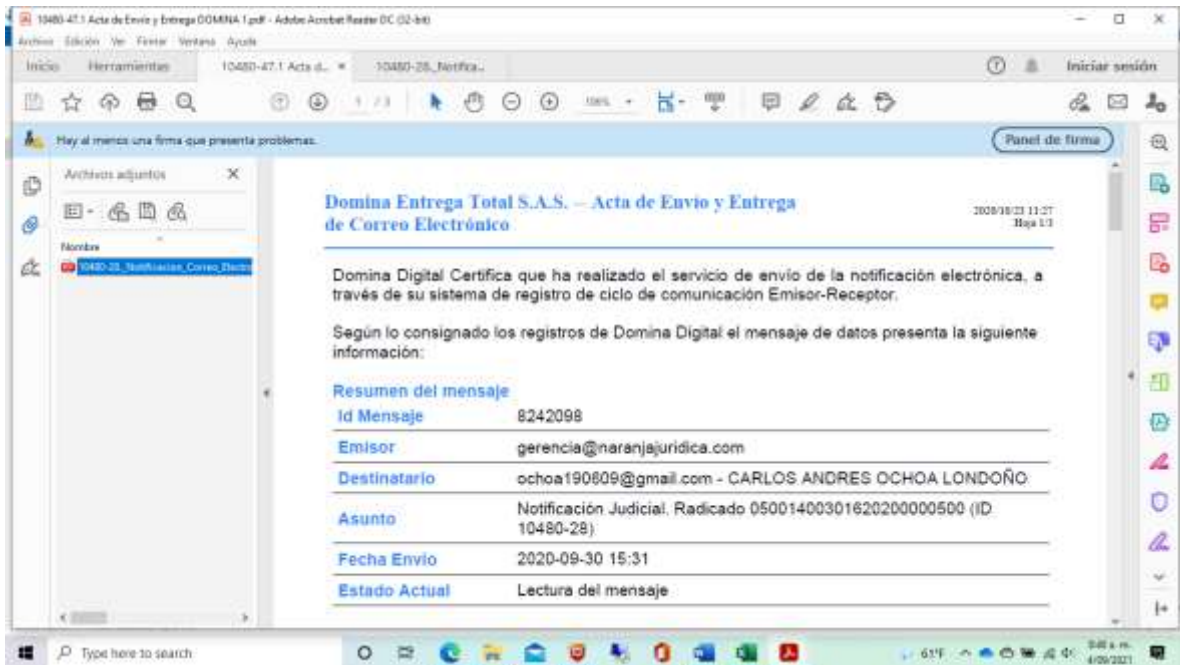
10480-47.1 Acta de Envio y Entrega DOMINA 1.pdf - Adobe Acrobat Reader DC (32-bit)
Archivo Edición Ver Firmar Ventana Ayuda
Inicio Herramientas 10480-47.1 Acta d... × 10480-28_Notifica...
Iniciar sesión
1 / 3
100%
Hay al menos una firma que presenta problemas.
Panel de firma
Archivos adjuntos
Nombre
10480-28_Notificacion_Correo_Electro

Domina Entrega Total S.A.S. – Acta de Envio y Entrega de Correo Electrónico

2020/10/23 11:27
Hoja 1/3

Domina Digital Certifica que ha realizado el servicio de envío de la notificación electrónica, a través de su sistema de registro de ciclo de comunicación Emisor-Receptor.

Según lo consignado los registros de Domina Digital el mensaje de datos presenta la siguiente información:

Resumen del mensaje

| Id Mensaje | 8242098 |
|---|---|
| Emisor | gerencia@naranjajuridica.com |
| Destinatario | ochoa190609@gmail.com - CARLOS ANDRES OCHOA LONDOÑO |
| Asunto | Notificación Judicial. Radicado 05001400301620200000500 (ID 10480-28) |
| Fecha Envio | 2020-09-30 15:31 |
| Estado Actual | Lectura del mensaje |

Type here to search
61°F
9:40 a.m.
4/09/2021